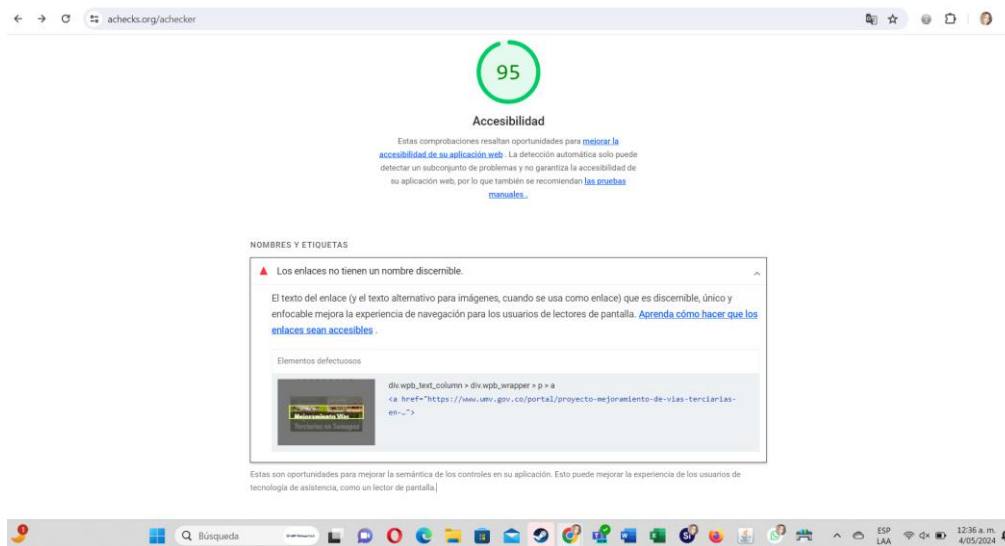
achecks.org/achecker

95

Accesibilidad

Estas comprobaciones resaltan oportunidades para mejorar la accesibilidad de su aplicación web . La detección automática solo puede detectar un subconjunto de problemas y no garantiza la accesibilidad de su aplicación web, por lo que también se recomiendan las pruebas manuales .

NOMBRES Y ETIQUETAS

Los enlaces no tienen un nombre discernible.

El texto del enlace (y el texto alternativo para imágenes, cuando se usa como enlace) que es discernible, único y enfocable mejora la experiencia de navegación para los usuarios de lectores de pantalla. Aprenda cómo hacer que los enlaces sean accesibles .

Elementos defectuosos

Mejoramiento Vías Terciarias en Teusaquillo

div.wpb_text_column > div.wpb_wrapper > p > a

<a href="https://www.umv.gov.co/portal/proyecto-mejoramiento-de-vias-terciarias-en-…">

Estas son oportunidades para mejorar la semántica de los controles en su aplicación. Esto puede mejorar la experiencia de los usuarios de tecnología de asistencia, como un lector de pantalla.

Búsqueda

ESP LAA 12:36 a. m. 4/05/2024